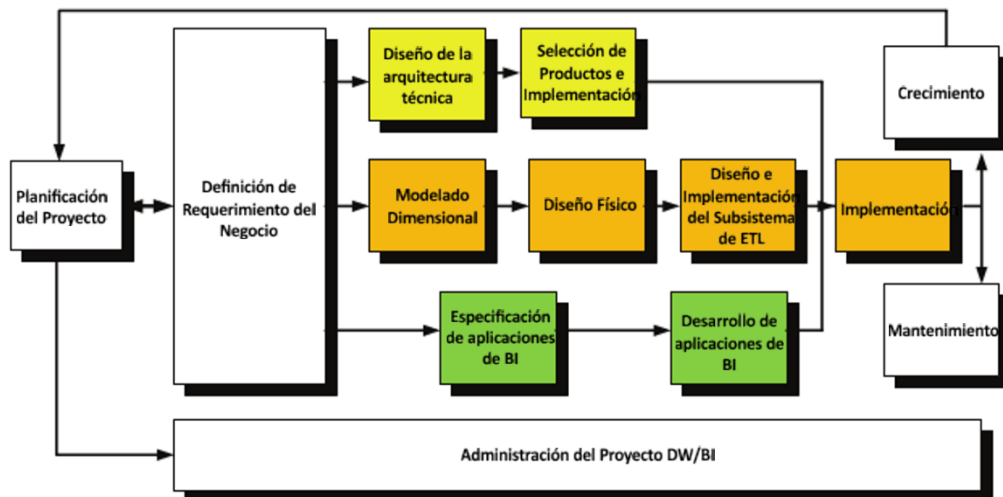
Planificación del Proyecto

Definición de Requerimiento del Negocio

Diseño de la arquitectura técnica

Selección de Productos e Implementación

Modelado Dimensional

Diseño Físico

Diseño e Implementación del Subsistema de ETL

Especificación de aplicaciones de BI

Desarrollo de aplicaciones de BI

Crecimiento

Implementación

Mantenimiento

Administración del Proyecto DW/BI